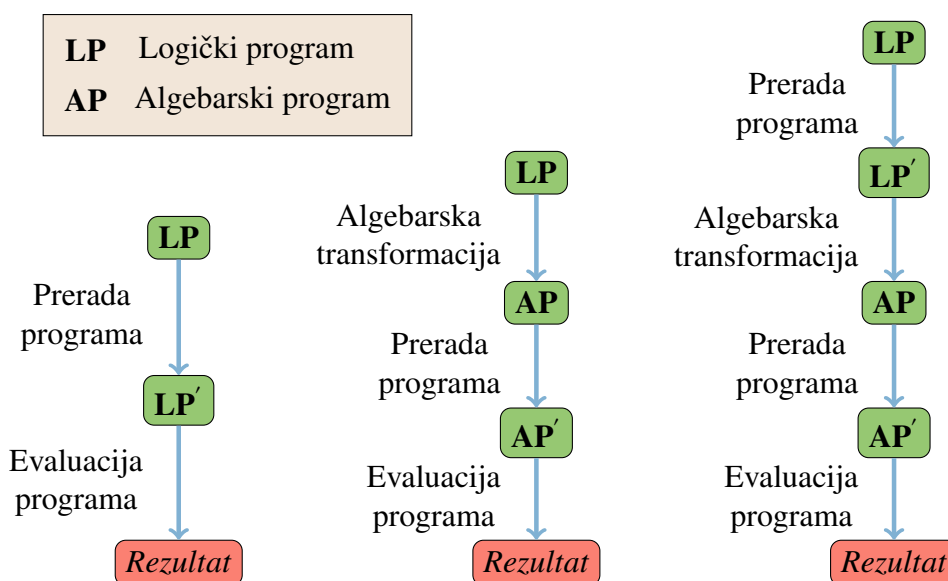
**LP** Logički program
**AP** Algebarski program

LP
Prerada programa
$LP'$
Evaluacija programa
*Rezultat*

LP
Algebarska transformacija
AP
Prerada programa
$AP'$
Evaluacija programa
*Rezultat*

LP
Prerada programa
$LP'$
Algebarska transformacija
AP
Prerada programa
$AP'$
Evaluacija programa
*Rezultat*